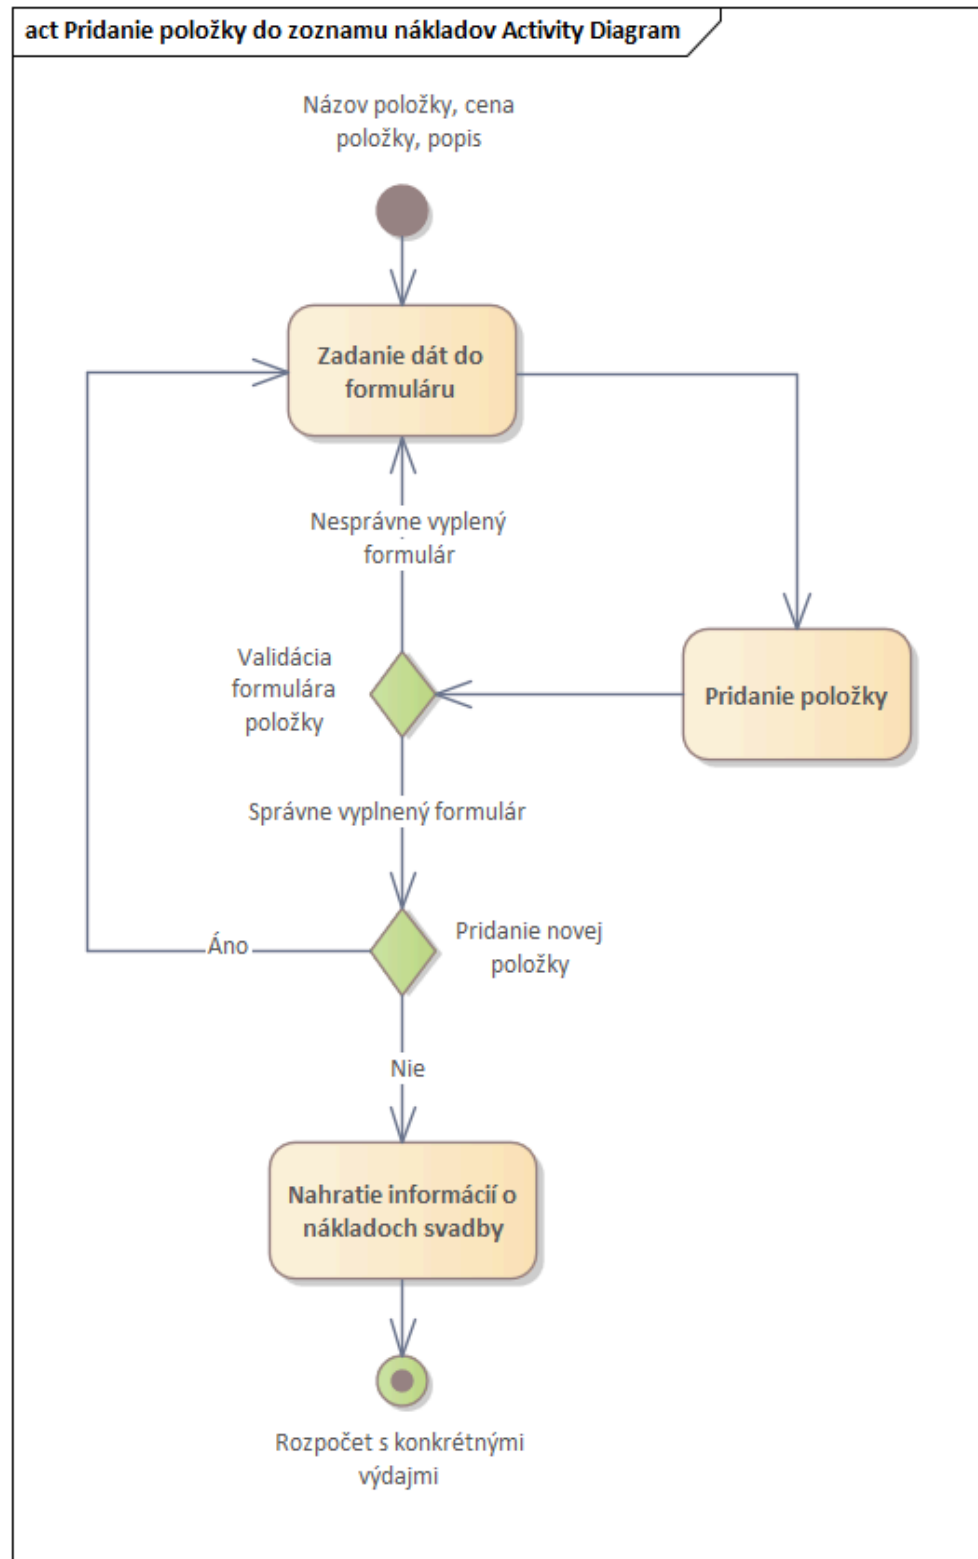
act Pridanie položky do zoznamu nákladov Activity Diagram

Názov položky, cena položky, popis

Zadanie dát do formuláru

Nesprávne vyplený formulár

Validácia formulára položky

Pridanie položky

Správne vyplnený formulár

Áno

Pridanie novej položky

Nie

Nahratie informácií o nákladoch svadby

Rozpočet s konkrétnými výdajmi